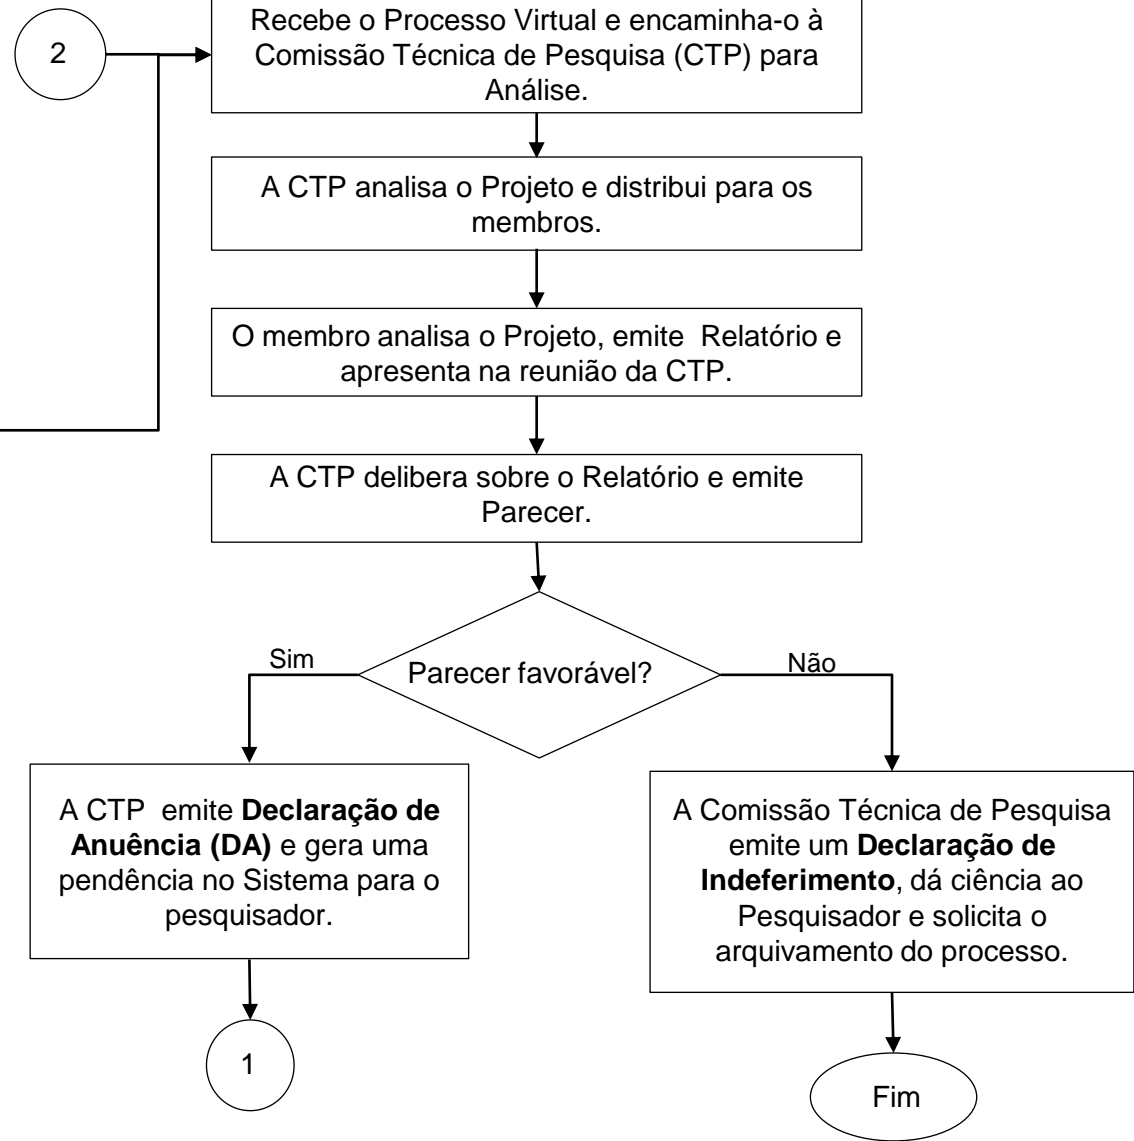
2

Recebe o Processo Virtual e encaminha-o à Comissão Técnica de Pesquisa (CTP) para Análise.

A CTP analisa o Projeto e distribui para os membros.

O membro analisa o Projeto, emite Relatório e apresenta na reunião da CTP.

A CTP delibera sobre o Relatório e emite Parecer.

Parecer favorável?

Sim

Não

A CTP emite **Declaração de Anuência (DA)** e gera uma pendência no Sistema para o pesquisador.

A Comissão Técnica de Pesquisa emite um **Declaração de Indeferimento**, dá ciência ao Pesquisador e solicita o arquivamento do processo.

1

Fim